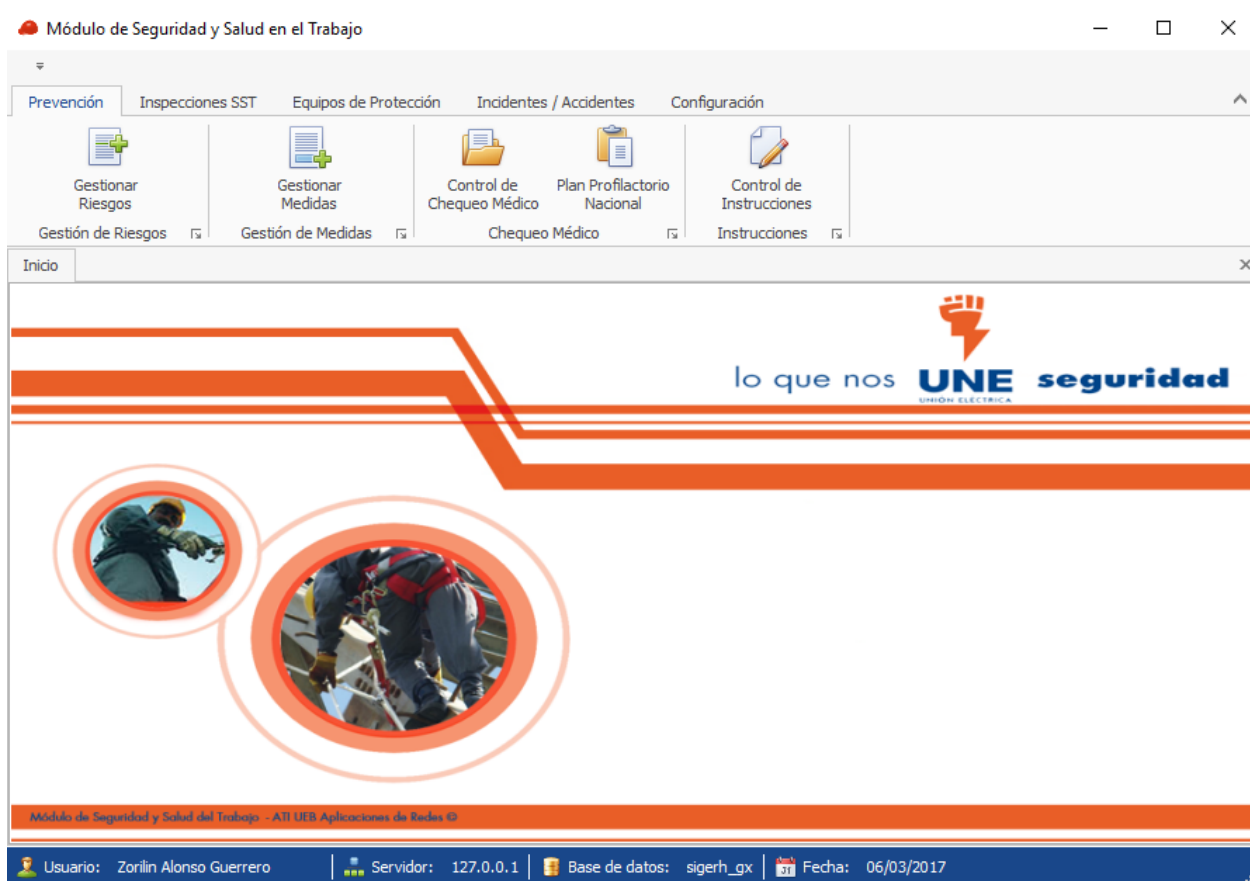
Módulo de Seguridad y Salud en el Trabajo

Prevención | Inspecciones SST | Equipos de Protección | Incidentes / Accidentes | Configuración

Gestionar Riesgos
Gestión de Riesgos

Gestionar Medidas
Gestión de Medidas

Control de Chequeo Médico
Plan Profilactorio Nacional
Chequeo Médico

Control de Instrucciones
Instrucciones

Inicio

lo que nos UNE seguridad
UNIÓN ELÉCTRICA

Módulo de Seguridad y Salud del Trabajo - ATI UEB Aplicaciones de Redes ©

Usuario: Zorilin Alonso Guerrero | Servidor: 127.0.0.1 | Base de datos: sigerh_gx | 31 Fecha: 06/03/2017